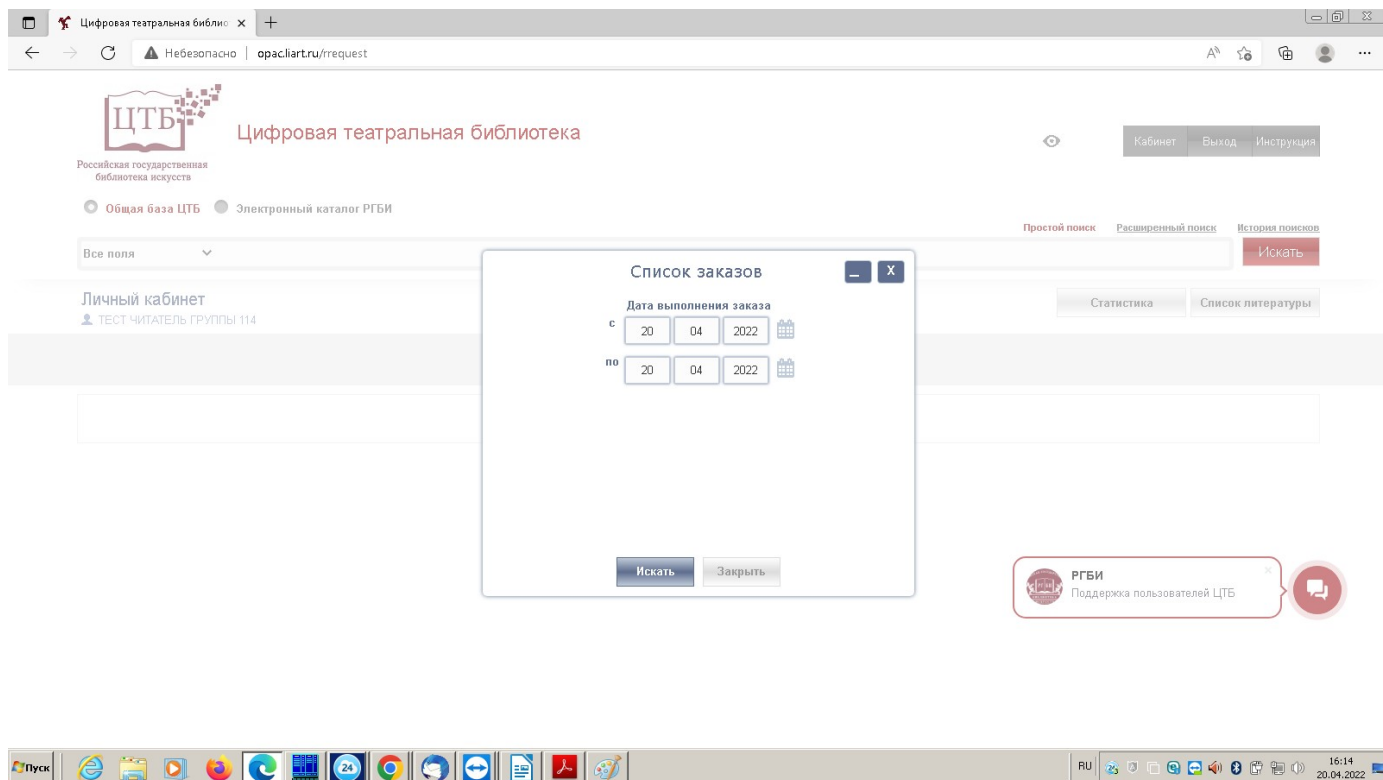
Цифровая театральная библио ×  +

Небезопасно | opac.liart.ru/rrequest

ЦТБ
Российская государственная библиотека искусств

Цифровая театральная библиотека

Кабинет Выход Инструкция

Общая база ЦТБ Электронный каталог РГБИ

Простой поиск Расширенный поиск История поисков

Все поля

Искать

Личный кабинет
ТЕСТ ЧИТАТЕЛЬ ГРУППЫ 114

Статистика Список литературы

Список заказов

Дата выполнения заказа
с 20 04 2022
по 20 04 2022

Искать Закрыть

РГБИ
Поддержка пользователей ЦТБ

Пуск

RU 16:14 20.04.2022